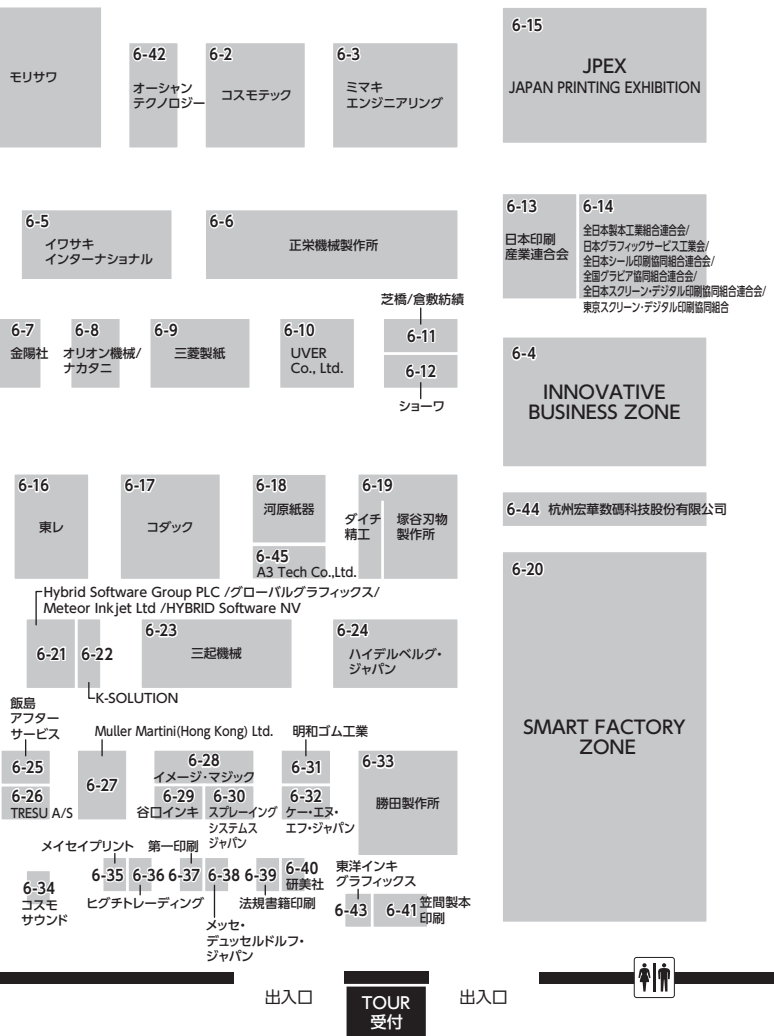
モリサワ

6-42
オーシャン
テクノロジー

6-2
コスモテック

6-3
ミマキ
エンジニアリング

6-15
JPEX
JAPAN PRINTING EXHIBITION

6-5
イワサキ
インターナショナル

6-6
正栄機械製作所

6-13
日本印刷
産業連合会

6-14
全日本製本工業組合連合会/
日本グラフィックサービス工業会/
全日本シール印刷協同組合連合会/
全国グラビア協同組合連合会/
全日本スクリーン・デジタル印刷協同組合連合会/
東京スクリーン・デジタル印刷協同組合

芝橋/倉敷紡績

6-7
金陽社

6-8
オリオン機械/
ナカタニ

6-9
三菱製紙

6-10
UVER
Co., Ltd.

6-11

6-12
ショーワ

6-4
INNOVATIVE
BUSINESS ZONE

6-16
東レ

6-17
コダック

6-18
河原紙器

6-19
ダイチ
精工

塚谷刃物
製作所

6-44 杭州宏華数碼科技股份有限公司

6-45
A3 Tech Co.,Ltd.

6-20

Hybrid Software Group PLC /グローバルグラフィックス/
Meteor Inkjet Ltd /HYBRID Software NV

6-21

6-22

6-23
三起機械

6-24
ハイデルベルグ・
ジャパン

K-SOLUTION

飯島
アフター
サービス

6-25

6-26
TRESU A/S

Muller Martini(Hong Kong) Ltd.

6-27

6-28
イメージ・マジック

6-29
谷口インキ

6-30
スプレーイング
システムス
ジャパン

明和ゴム工業

6-31

6-32
ケー・エヌ・
エフ・ジャパン

6-33
勝田製作所

SMART FACTORY
ZONE

メイセイプリント

第一印刷

6-34
コスモ
サウンド

6-35

6-36

6-37

6-38

6-39

6-40
研美社

ヒグチトレーディング

法規書籍印刷

メッセ・
デュッセルドルフ・
ジャパン

東洋インキ
グラフィックス

6-43

6-41 笠間製本
印刷

出入口

TOUR
受付

出入口